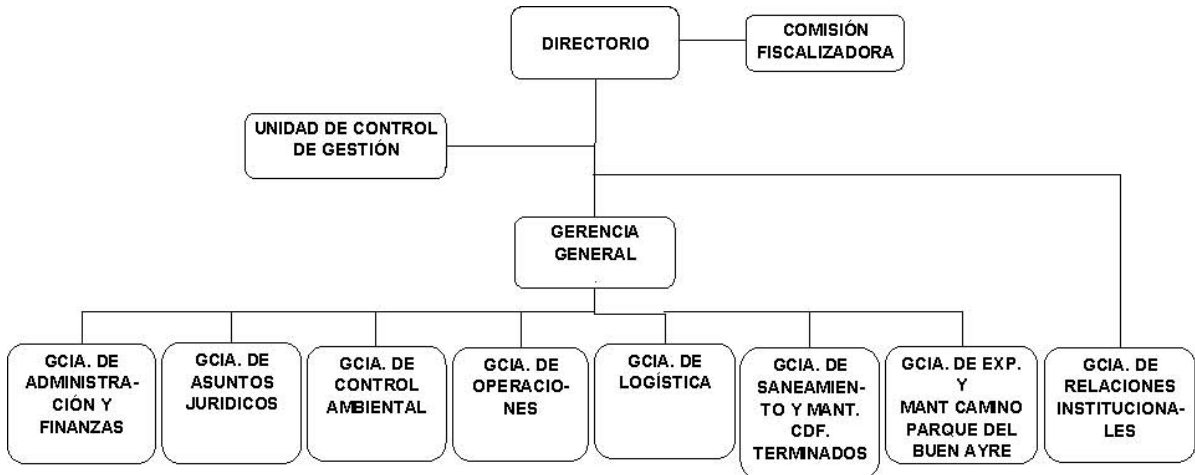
DIRECTORIO

COMISIÓN FISCALIZADORA

UNIDAD DE CONTROL DE GESTIÓN

GERENCIA GENERAL

GCIA. DE ADMINISTRACIÓN Y FINANZAS

GCIA. DE ASUNTOS JURIDICOS

GCIA. DE CONTROL AMBIENTAL

GCIA. DE OPERACIONES

GCIA. DE LOGÍSTICA

GCIA. DE SANEAMIENTO Y MANT. CDF. TERMINADOS

GCIA. DE EXP. Y MANT CAMINO PARQUE DEL BUEN AYRE

GCIA. DE RELACIONES INSTITUCIONALES